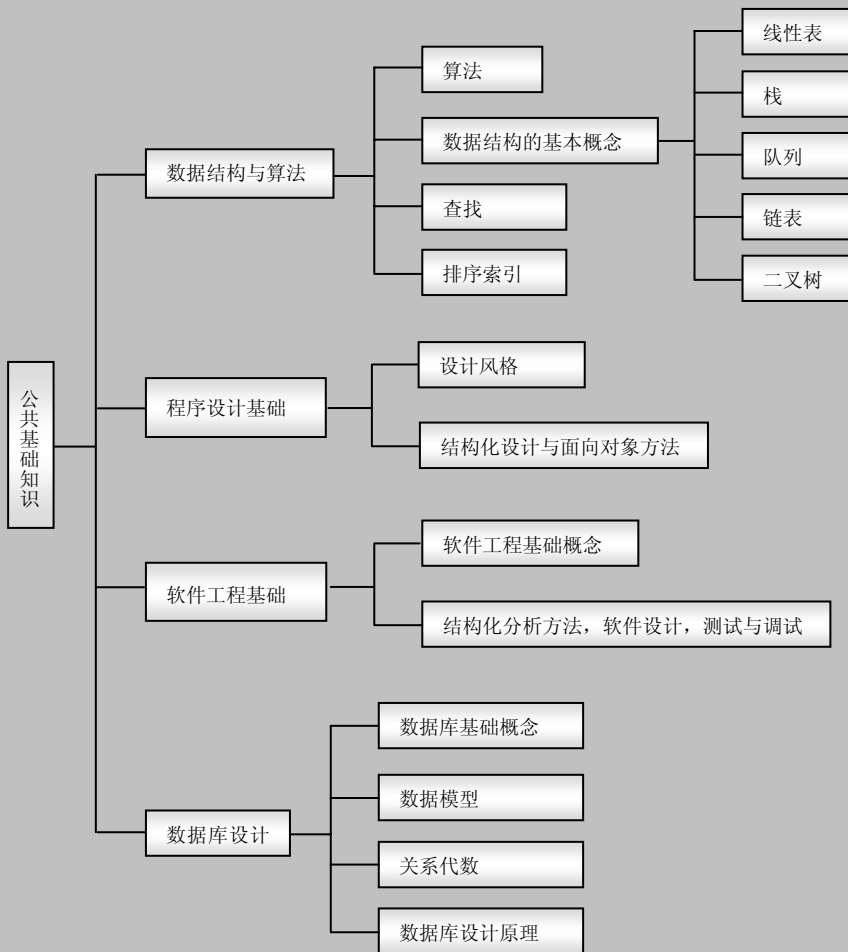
公共基础知识

数据结构与算法

算法

数据结构的基本概念

线性表

栈

队列

链表

二叉树

查找

排序索引

程序设计基础

设计风格

结构化设计与面向对象方法

软件工程基础

软件工程基础概念

结构化分析方法，软件设计，测试与调试

数据库设计

数据库基础概念

数据模型

关系代数

数据库设计原理